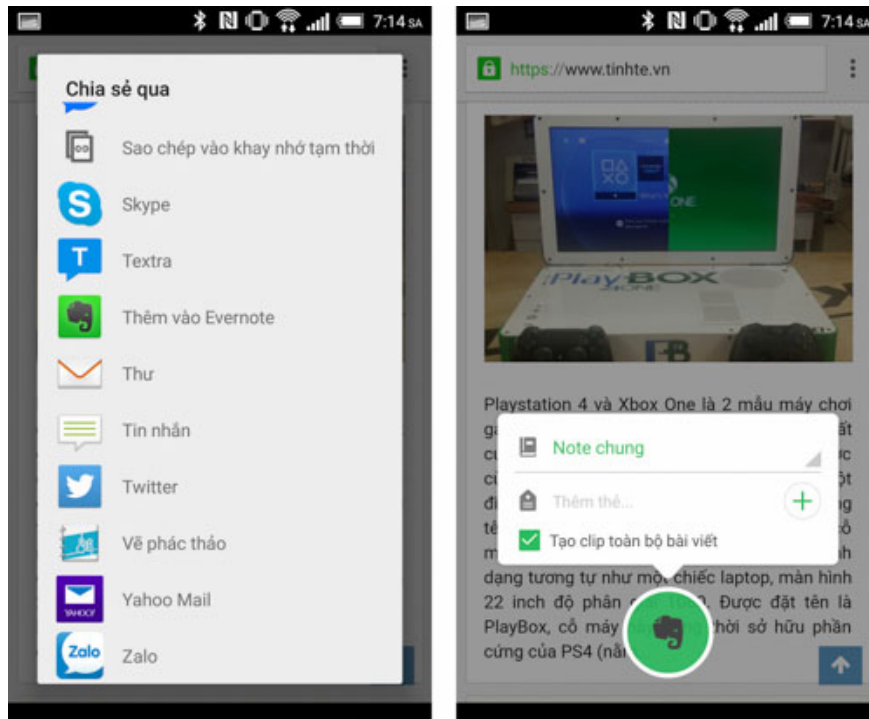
7:14 SA

Chia sẻ qua

Sao chép vào khay nhớ tạm thời

Skype

Textra

Thêm vào Evernote

Thư

Tin nhắn

Twitter

Vẽ phác thảo

Yahoo Mail

Zalo

7:14 SA

https://www.tinhte.vn

PlayBOX

Playstation 4 và Xbox One là 2 mẫu máy chơi ga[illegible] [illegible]ất cu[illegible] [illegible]ực ci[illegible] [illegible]ột đi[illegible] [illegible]ng tê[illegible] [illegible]ổ m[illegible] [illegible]h dạng tương tự như một chiếc laptop, màn hình 22 inch độ phân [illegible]. Được đặt tên là PlayBox, cỗ máy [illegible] thời sở hữu phần cứng của PS4 (nă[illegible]

Note chung

Thêm thẻ...

Tạo clip toàn bộ bài viết